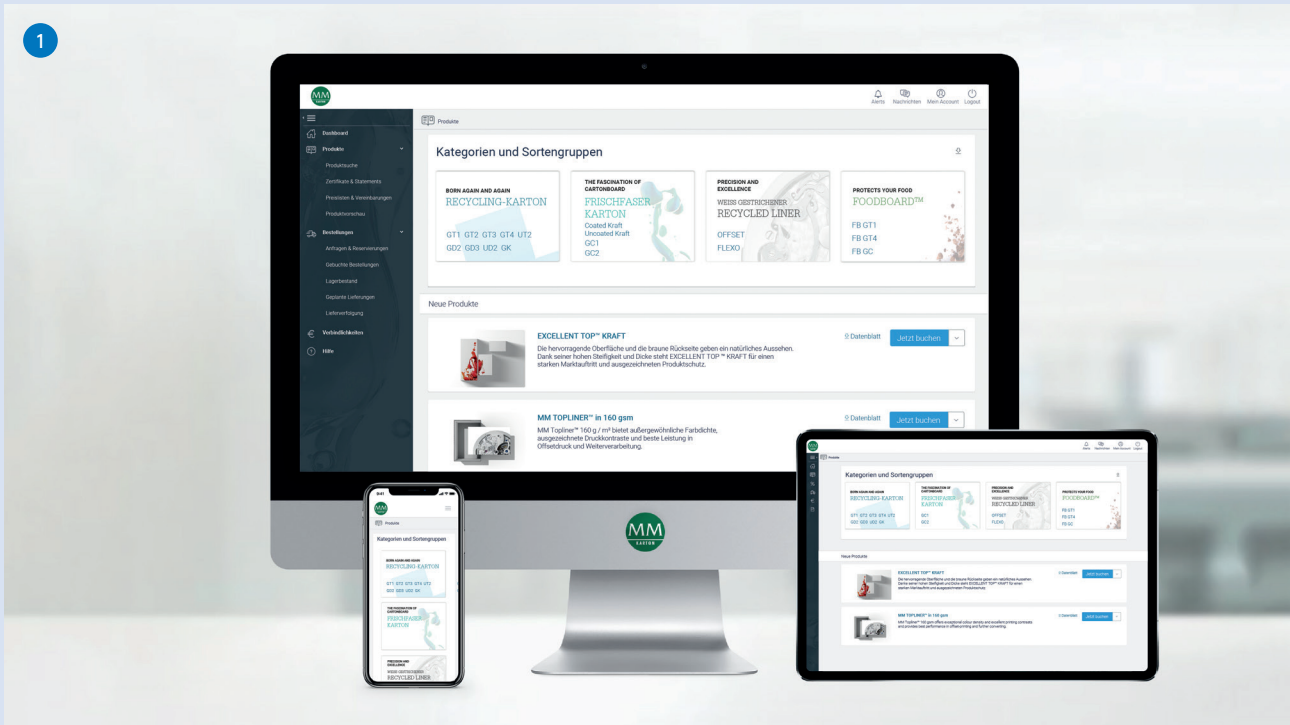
1

MM KARTON

Alerts Nachrichten Mein Account Logout

Dashboard
Produkte
Produktsuche
Zertifikate & Statements
Preislisten & Vereinbarungen
Produktvorschau
Bestellungen
Anfragen & Reservierungen
Gebuchte Bestellungen
Lagerbestand
Geplante Lieferungen
Lieferverfolgung
Verbindlichkeiten
Hilfe

Produkte

Kategorien und Sortengruppen

BORN AGAIN AND AGAIN
RECYCLING-KARTON
GT1 GT2 GT3 GT4 UT2
GD2 GD3 UD2 GK

THE FASCINATION OF CARTONBOARD
FRISCHFASER KARTON
Coated Kraft
Uncoated Kraft
GC1
GC2

PRECISION AND EXCELLENCE
WEISS GESTRICHENER
RECYCLED LINER
OFFSET
FLEXO

PROTECTS YOUR FOOD
FOODBOARD™
FB GT1
FB GT4
FB GC

Neue Produkte

EXCELLENT TOP™ KRAFT
Die hervorragende Oberfläche und die braune Rückseite geben ein natürliches Aussehen. Dank seiner hohen Steifigkeit und Dicke steht EXCELLENT TOP ™ KRAFT für einen starken Marktauftritt und ausgezeichneten Produktschutz.

Datenblatt Jetzt buchen

MM TOPLINER™ in 160 gsm
MM Topliner™ 160 g / m² bietet außergewöhnliche Farbdichte, ausgezeichnete Druckkontraste und beste Leistung in Offsetdruck und Weiterverarbeitung.

Datenblatt Jetzt buchen

MM KARTON

9:41

Produkte

Kategorien und Sortengruppen

BORN AGAIN AND AGAIN
RECYCLING-KARTON
GT1 GT2 GT3 GT4 UT2
GD2 GD3 UD2 GK

THE FASCINATION OF CARTONBOARD
FRISCHFASER KARTON

PRECISION AND EXCELLENCE
WEISS GESTRICHENER
RECYCLED LINER

Kategorien und Sortengruppen

BORN AGAIN AND AGAIN
RECYCLING-KARTON
GT1 GT2 GT3 GT4 UT2
GD2 GD3 UD2 GK

THE FASCINATION OF CARTONBOARD
FRISCHFASER KARTON
GC1
GC2

PRECISION AND EXCELLENCE
WEISS GESTRICHENER
RECYCLED LINER
OFFSET
FLEXO

PROTECTS YOUR FOOD
FOODBOARD™
FB GT1
FB GT4
FB GC

Neue Produkte

EXCELLENT TOP™ KRAFT
Die hervorragende Oberfläche und die braune Rückseite geben ein natürliches Aussehen. Dank seiner hohen Steifigkeit und Dicke steht EXCELLENT TOP™ KRAFT für einen starken Marktauftritt und ausgezeichneten Produktschutz.
Datenblatt Jetzt buchen

MM TOPLINER™ in 160 gsm
MM Topliner™ 160 g/m² offers exceptional colour density and excellent printing contrasts and provides best performance in offset printing and further converting.
Datenblatt Jetzt buchen